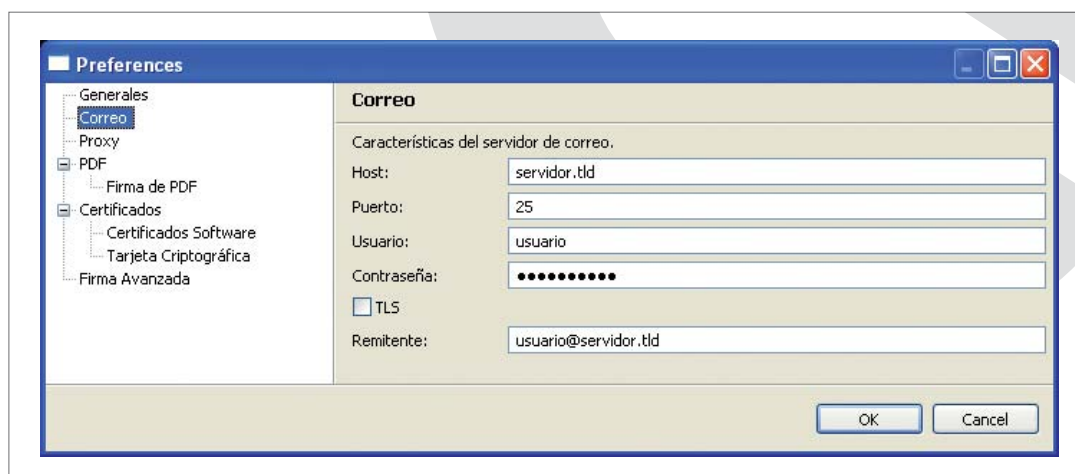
Preferences

Generales
Correo
Proxy
PDF
Firma de PDF
Certificados
Certificados Software
Tarjeta Criptográfica
Firma Avanzada

Correo

Características del servidor de correo.

Host: servidor.tld
Puerto: 25
Usuario: usuario
Contraseña: ●●●●●●●●●●
TLS
Remitente: usuario@servidor.tld

OK
Cancel